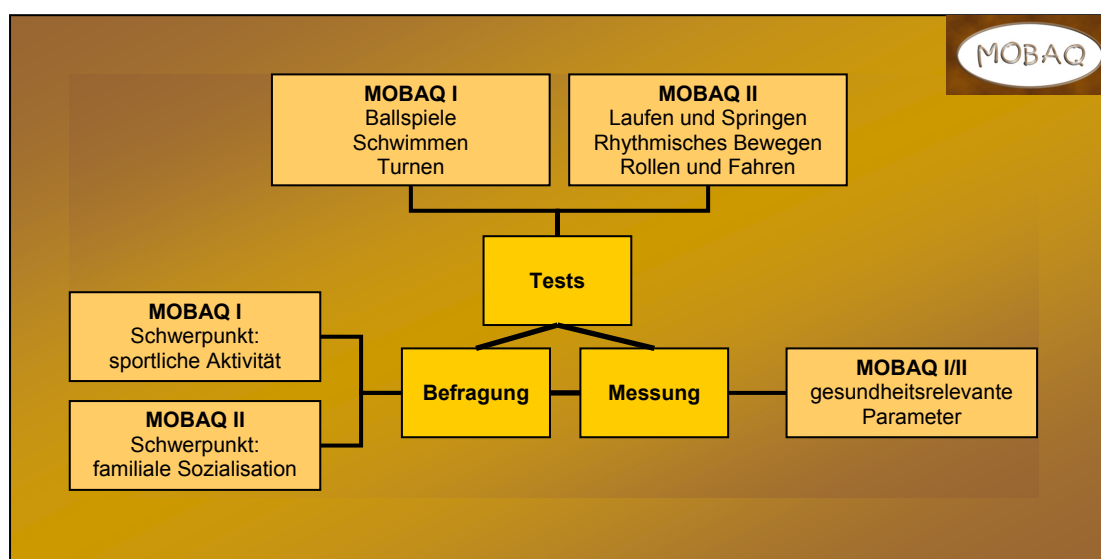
MOBAQ

**MOBAQ I**
Ballspiele
Schwimmen
Turnen

**MOBAQ II**
Laufen und Springen
Rhythmisches Bewegen
Rollen und Fahren

**Tests**

**MOBAQ I**
Schwerpunkt:
sportliche Aktivität

**MOBAQ II**
Schwerpunkt:
familiale Sozialisation

**Befragung**

**Messung**

**MOBAQ I/II**
gesundheitsrelevante
Parameter